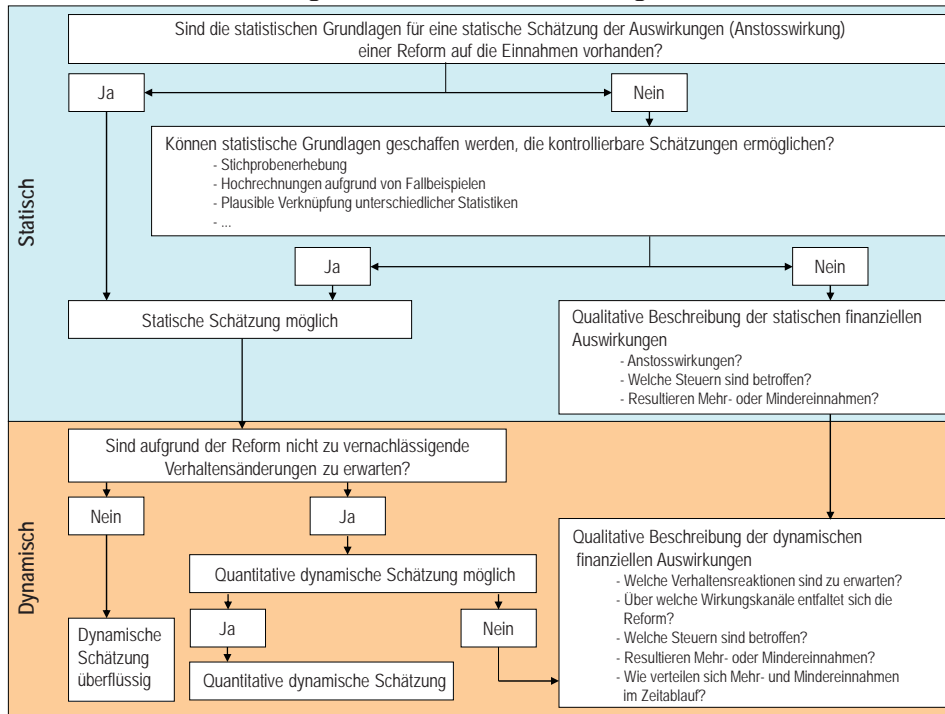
Sind die statistischen Grundlagen für eine statische Schätzung der Auswirkungen (Anstosswirkung) einer Reform auf die Einnahmen vorhanden?

Ja

Nein

Können statistische Grundlagen geschaffen werden, die kontrollierbare Schätzungen ermöglichen?
- Stichprobenerhebung
- Hochrechnungen aufgrund von Fallbeispielen
- Plausible Verknüpfung unterschiedlicher Statistiken
- ...

Statisch

Ja

Nein

Statische Schätzung möglich

Qualitative Beschreibung der statischen finanziellen Auswirkungen
- Anstosswirkungen?
- Welche Steuern sind betroffen?
- Resultieren Mehr- oder Mindereinnahmen?

Sind aufgrund der Reform nicht zu vernachlässigende Verhaltensänderungen zu erwarten?

Nein

Ja

Dynamisch

Qualitative Beschreibung der dynamischen finanziellen Auswirkungen
- Welche Verhaltensreaktionen sind zu erwarten?
- Über welche Wirkungskanäle entfaltet sich die Reform?
- Welche Steuern sind betroffen?
- Resultieren Mehr- oder Mindereinnahmen?
- Wie verteilen sich Mehr- und Mindereinnahmen im Zeitablauf?

Quantitative dynamische Schätzung möglich

Ja

Nein

Dynamische Schätzung überflüssig

Quantitative dynamische Schätzung